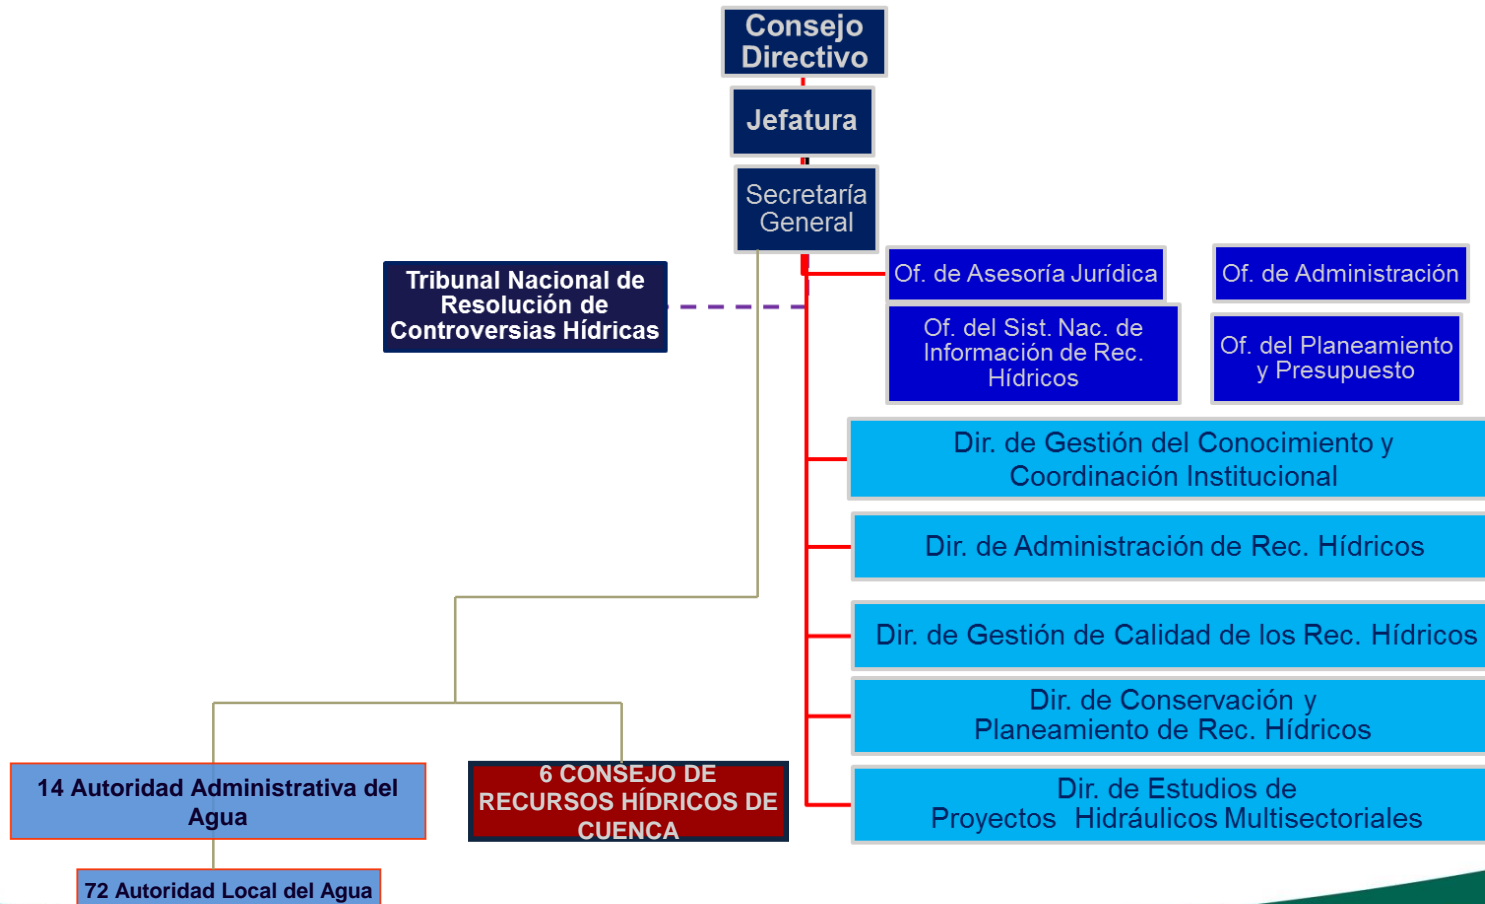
Consejo Directivo

Jefatura

Secretaría General

Tribunal Nacional de Resolución de Controversias Hídricas

Of. de Asesoría Jurídica

Of. de Administración

Of. del Sist. Nac. de Información de Rec. Hídricos

Of. del Planeamiento y Presupuesto

Dir. de Gestión del Conocimiento y Coordinación Institucional

Dir. de Administración de Rec. Hídricos

Dir. de Gestión de Calidad de los Rec. Hídricos

Dir. de Conservación y Planeamiento de Rec. Hídricos

Dir. de Estudios de Proyectos Hidráulicos Multisectoriales

14 Autoridad Administrativa del Agua

6 CONSEJO DE RECURSOS HÍDRICOS DE CUENCA

72 Autoridad Local del Agua